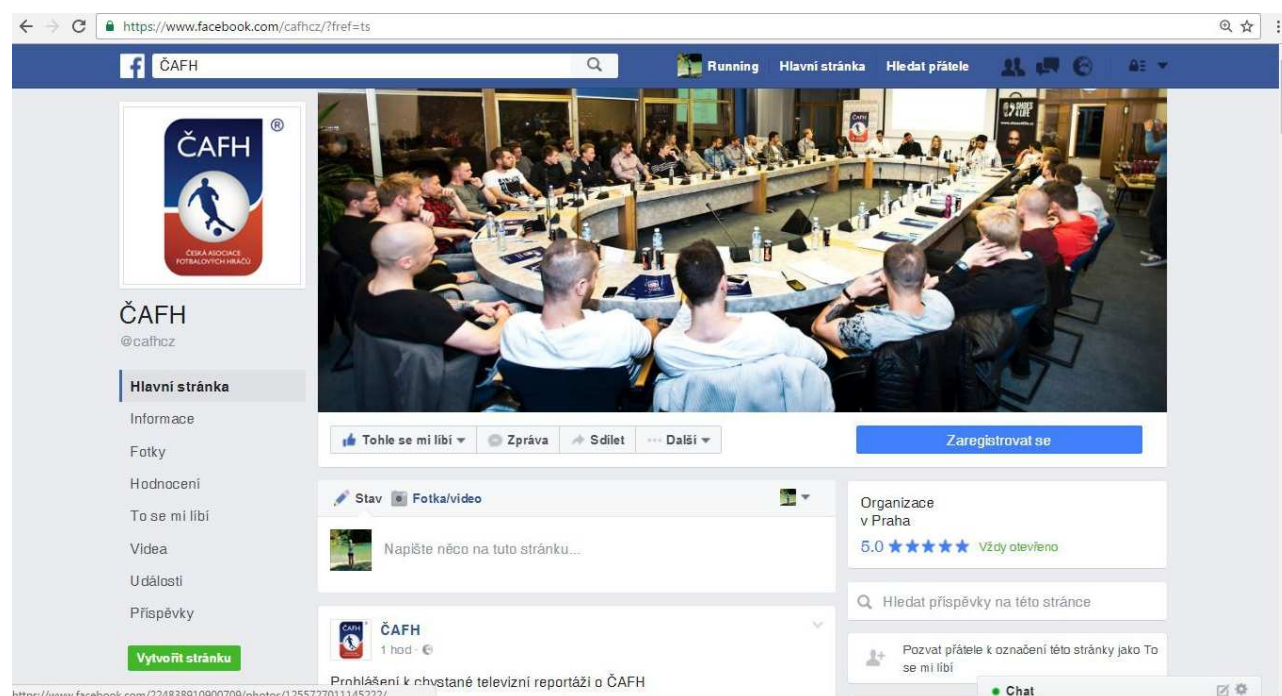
https://www.facebook.com/cafhcz/?fref=ts

ČAFH

Running Hlavní stránka Hledat přátele

ČAFH ®
ČESKÁ ASOCIACE FOTBALOVÝCH HRÁČŮ

ČAFH
@cafhcz

Hlavní stránka
Informace
Fotky
Hodnocení
To se mi líbí
Videa
Události
Příspěvky

Vytvořit stránku

Tohle se mi líbí ▾ Zpráva Sdílet ··· Další ▾

Zaregistrovat se

Stav Fotka/video

Napište něco na tuto stránku...

Organizace
v Praha
5.0 ★★★★★ Vždy otevřeno

Hledat příspěvky na této stránce

Pozvat přátele k označení této stránky jako To se mi líbí

ČAFH
1 hod ·

Prohlášení k chystané televizní reportáži o ČAFH

https://www.facebook.com/224838910900709/photos/1255727011145222/

Chat